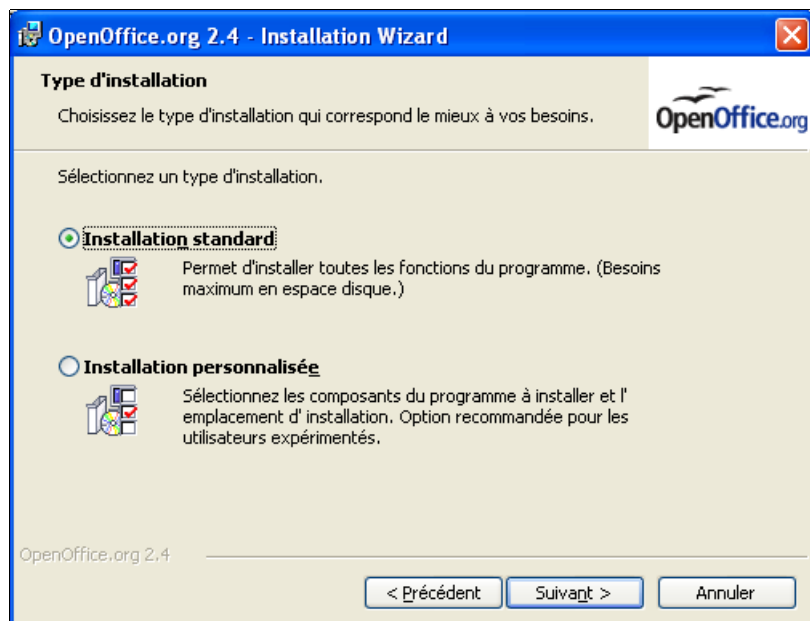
OpenOffice.org 2.4 - Installation Wizard

Type d'installation

Choisissez le type d'installation qui correspond le mieux à vos besoins.

OpenOffice.org

Sélectionnez un type d'installation.

Installation standard

Permet d'installer toutes les fonctions du programme. (Besoins maximum en espace disque.)

Installation personnalisée

Sélectionnez les composants du programme à installer et l' emplacement d' installation. Option recommandée pour les utilisateurs expérimentés.

OpenOffice.org 2.4

< Précédent | Suivant > | Annuler